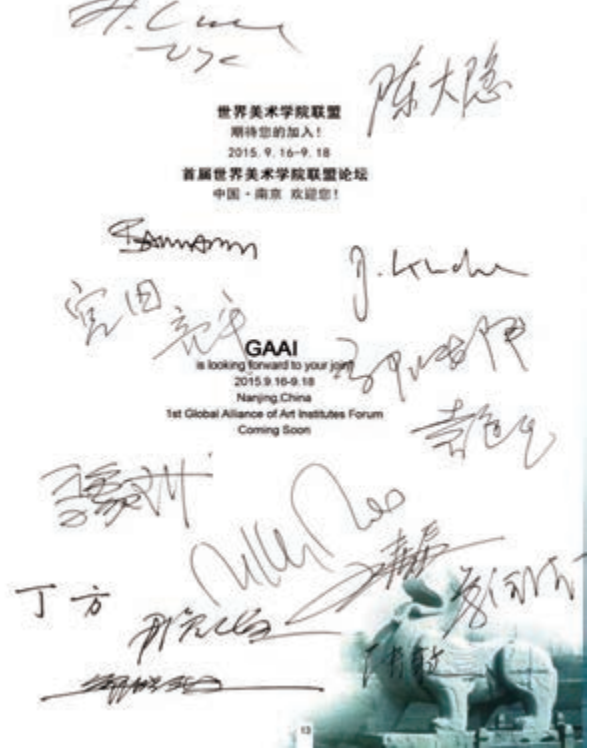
陈大隐

世界美术学院联盟
期待您的加入!
2015. 9. 16-9. 18
首届世界美术学院联盟论坛
中国・南京 欢迎您!

宫田 亮平

GAAI
is looking forward to your join!
2015.9.16-9.18
Nanjing,China
1st Global Alliance of Art Institutes Forum
Coming Soon

丁方

13